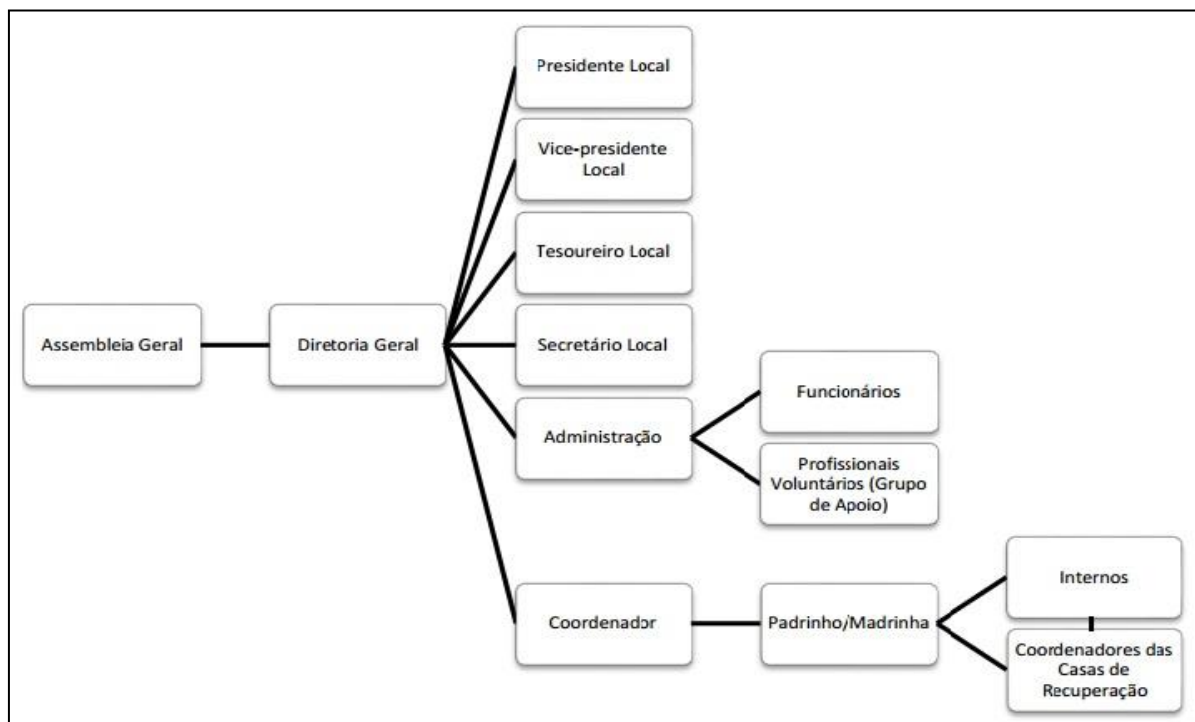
Assembleia Geral

Diretoria Geral

Presidente Local

Vice-presidente Local

Tesoureiro Local

Secretário Local

Administração

Funcionários

Profissionais Voluntários (Grupo de Apoio)

Coordenador

Padrinho/Madrinha

Internos

Coordenadores das Casas de Recuperação